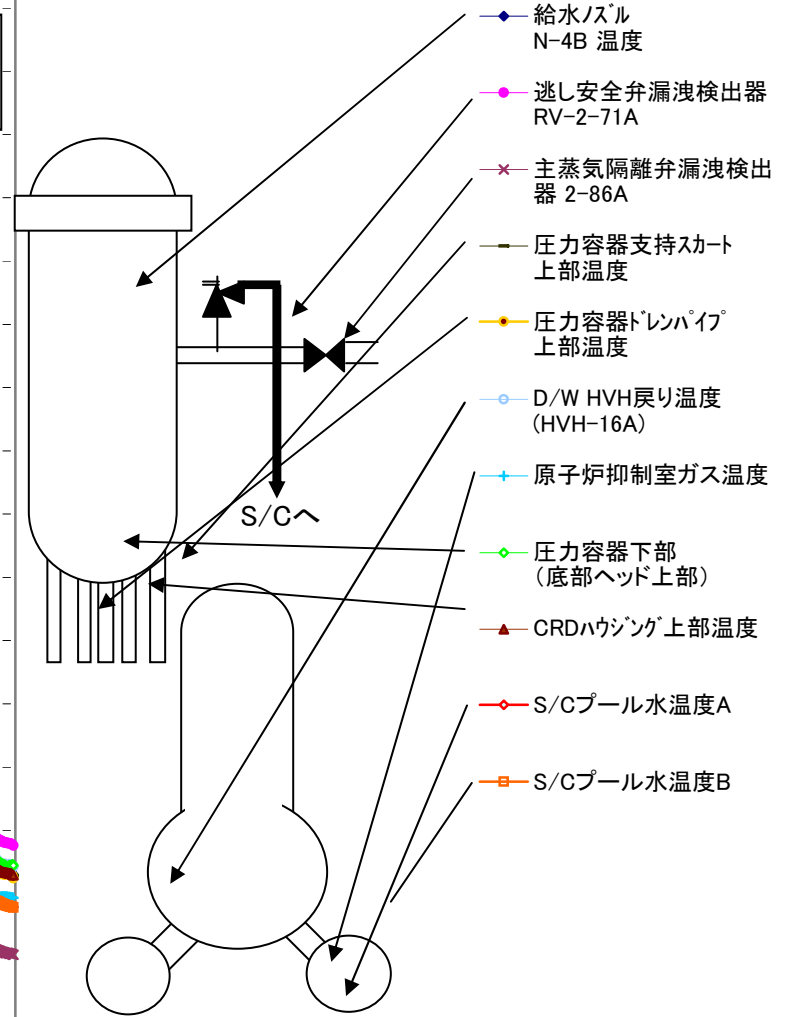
給水ノズル
N-4B 温度

逃し安全弁漏洩検出器
RV-2-71A

主蒸気隔離弁漏洩検出器 2-86A

圧力容器支持スカート
上部温度

圧力容器ドレンパイプ
上部温度

D/W HVH戻り温度
(HVH-16A)

原子炉抑制室ガス温度

圧力容器下部
(底部ヘッド上部)

CRDハウジング上部温度

S/Cプール水温度A

S/Cプール水温度B

S/Cへ